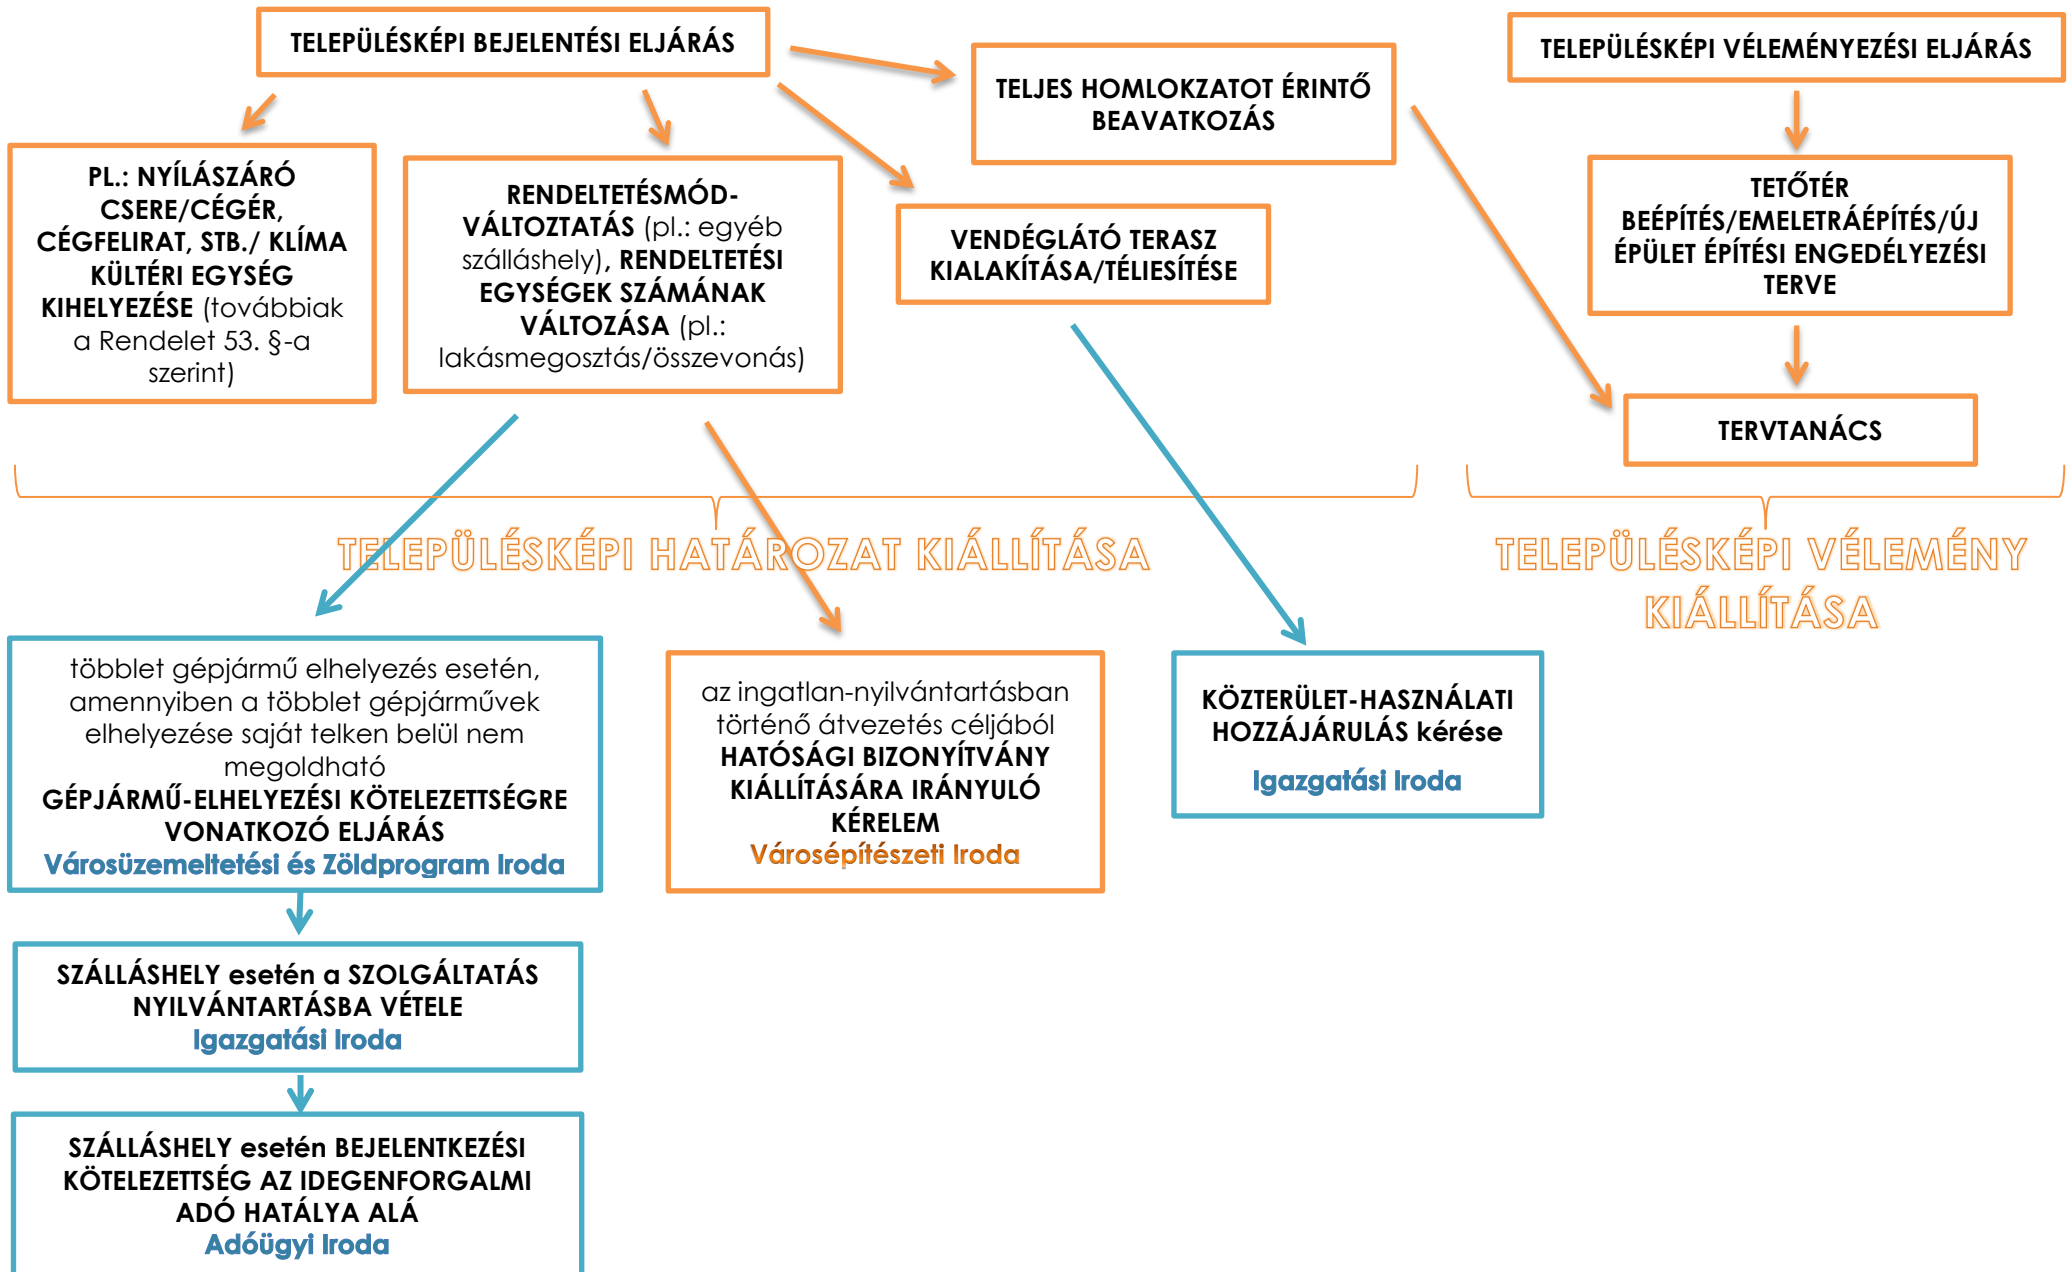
TELEPÜLÉSKÉPI BEJELENTÉSI ELJÁRÁS

TELJES HOMLOKZATOT ÉRINTŐ BEAVATKOZÁS

TELEPÜLÉSKÉPI VÉLEMÉNYEZÉSI ELJÁRÁS

PL.: NYÍLÁSZÁRÓ CSERE/CÉGÉR, CÉGFELIRAT, STB./ KLÍMA KÜLTÉRI EGYSÉG KIHELYEZÉSE (továbbiak a Rendelet 53. §-a szerint)

RENDELTETÉSMÓD-VÁLTOZTATÁS (pl.: egyéb szálláshely), RENDELTETÉSI EGYSÉGEK SZÁMÁNAK VÁLTOZÁSA (pl.: lakásmegosztás/összevonás)

VENDÉGLÁTÓ TERASZ KIALAKÍTÁSA/TÉLIESÍTÉSE

TETŐTÉR BEÉPÍTÉS/EMELETRÁÉPÍTÉS/ÚJ ÉPÜLET ÉPÍTÉSI ENGEDÉLYEZÉSI TERVE

TERVTANÁCS

TELEPÜLÉSKÉPI HATÁROZAT KIÁLLÍTÁSA

TELEPÜLÉSKÉPI VÉLEMÉNY KIÁLLÍTÁSA

többlet gépjármű elhelyezés esetén, amennyiben a többlet gépjárművek elhelyezése saját telken belül nem megoldható GÉPJÁRMŰ-ELHELYEZÉSI KÖTELEZETTSÉGRE VONATKOZÓ ELJÁRÁS
Városüzemeltetési és Zöldprogram Iroda

az ingatlan-nyilvántartásban történő átvezetés céljából HATÓSÁGI BIZONYÍTVÁNY KIÁLLÍTÁSÁRA IRÁNYULÓ KÉRELEM
Városépítészeti Iroda

KÖZTERÜLET-HASZNÁLATI HOZZÁJÁRULÁS kérése
Igazgatási Iroda

SZÁLLÁSHELY esetén a SZOLGÁLTATÁS NYILVÁNTARTÁSBA VÉTELE
Igazgatási Iroda

SZÁLLÁSHELY esetén BEJELENTKEZÉSI KÖTELEZETTSÉG AZ IDEGENFORGALMI ADÓ HATÁLYA ALÁ
Adóügyi Iroda